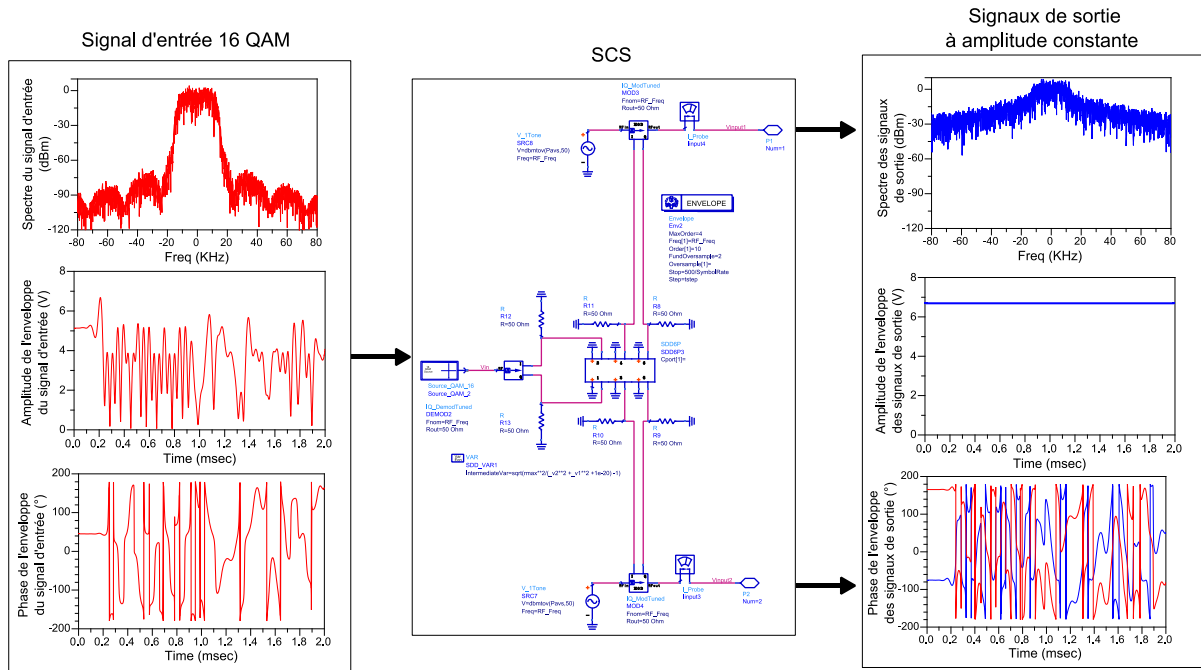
Signal d'entrée 16 QAM

Spectre du signal d'entrée (dBm)

0
-30
-60
-90
-120

-80 -60 -40 -20 0 20 40 60 80
Freq (KHz)

Amplitude de l'enveloppe du signal d'entrée (V)

8
6
4
2
0

0.0 0.2 0.4 0.6 0.8 1.0 1.2 1.4 1.6 1.8 2.0
Time (msec)

Phase de l'enveloppe du signal d'entrée (°)

200
100
0
-100
-200

0.0 0.2 0.4 0.6 0.8 1.0 1.2 1.4 1.6 1.8 2.0
Time (msec)

SCS

IQ_ModTuned
MOD3
Fnom=RF_Freq
Rout=50 Ohm

V_1Tone
SRC6
V=dbmtov(Pavs,50)
Freq=RF_Freq

I_Probe
Input4

Vinput1

P1
Num=1

ENVELOPE

Envelope
Env2
MaxOrder=4
Freq[1]=RF_Freq
Order[1]=10
FundOversample=2
Oversample[1]=
Stop=500/SymbolRate
Step=tstep

R
R12
R=50 Ohm

R
R11
R=50 Ohm

R
R8
R=50 Ohm

SDD6P
SDD6P3
Cport[1]=

Source_QAM_16
Source_QAM_2

Vin

IQ_DemodTuned
DEMOD2
Fnom=RF_Freq
Rout=50 Ohm

R
R13
R=50 Ohm

R
R10
R=50 Ohm

R
R9
R=50 Ohm

VAR
SDD_VAR1
IntermediateVar=sqrt(rmax**2/(_v2**2 + _v1**2 +1e-20) -1)

V_1Tone
SRC7
V=dbmtov(Pavs,50)
Freq=RF_Freq

IQ_ModTuned
MOD4
Fnom=RF_Freq
Rout=50 Ohm

I_Probe
Input3

Vinput2

P2
Num=2

Signaux de sortie
à amplitude constante

Spectre des signaux de sortie (dBm)

0
-30
-60
-90
-120

-80 -60 -40 -20 0 20 40 60 80
Freq (KHz)

Amplitude de l'enveloppe des signaux de sortie (V)

8
6
4
2
0

0.0 0.2 0.4 0.6 0.8 1.0 1.2 1.4 1.6 1.8 2.0
Time (msec)

Phase de l'enveloppe des signaux de sortie (°)

200
100
0
-100
-200

0.0 0.2 0.4 0.6 0.8 1.0 1.2 1.4 1.6 1.8 2.0
Time (msec)